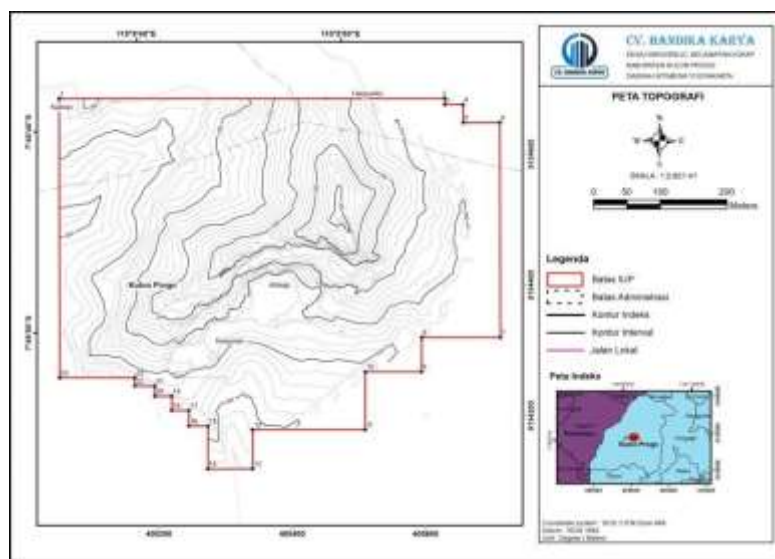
110°8'40"E

110°8'50"E

7°42'40"S

7°43'0"S

9144800

9144600

9144200

Kulon Progo

405200

405600

405800

CV. BANDIKA KARYA

PETA TOPOGRAFI

U

B

T

S

SKALA 1:2.801,41

0 50 100 200 Meters

Legenda

Batas IUP

Batas Administrasi

Kontur Indeks

Kontur Interval

Jalan Lokal

Peta Indeks

Kulon Progo

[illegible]